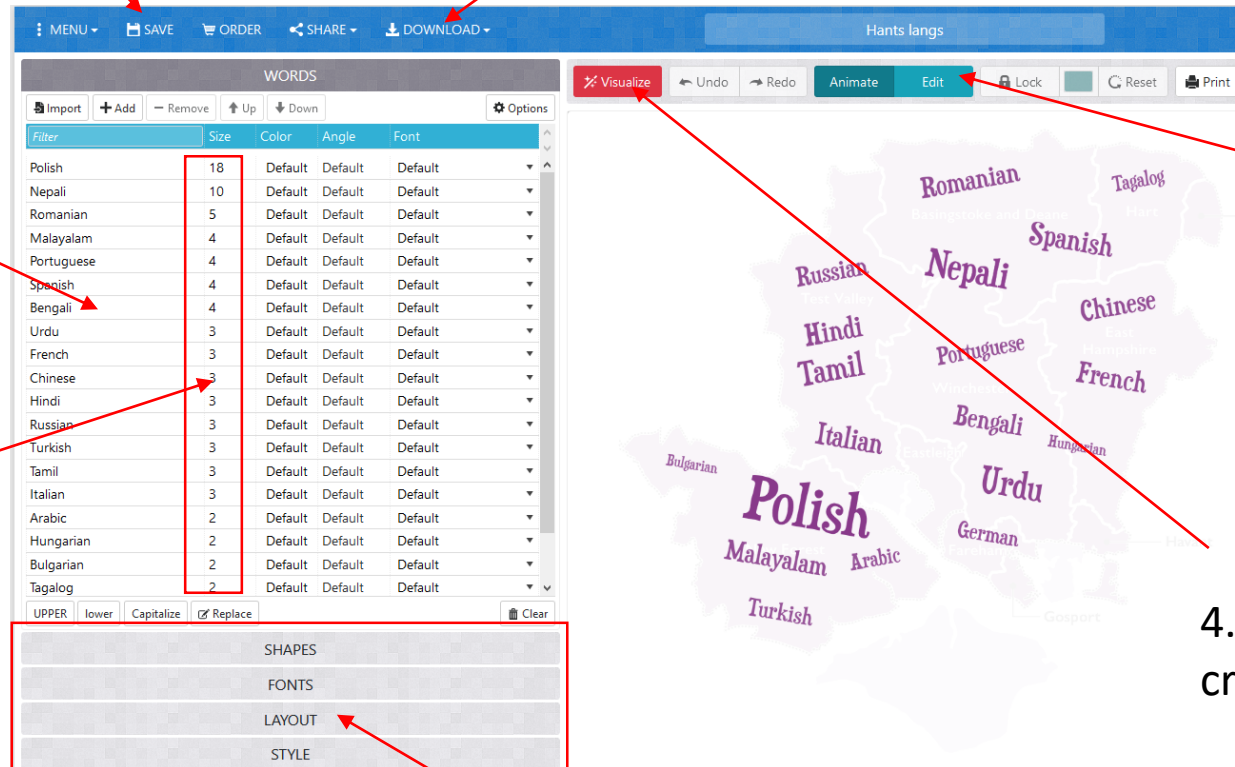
MENU ▾ SAVE ORDER SHARE ▾ DOWNLOAD ▾

Hants langs

WORDS

Import + Add − Remove Up Down Options

| Filter | Size | Color | Angle | Font |
|---|---|---|---|---|
| Polish | 18 | Default | Default | Default |
| Nepali | 10 | Default | Default | Default |
| Romanian | 5 | Default | Default | Default |
| Malayalam | 4 | Default | Default | Default |
| Portuguese | 4 | Default | Default | Default |
| Spanish | 4 | Default | Default | Default |
| Bengali | 4 | Default | Default | Default |
| Urdu | 3 | Default | Default | Default |
| French | 3 | Default | Default | Default |
| Chinese | 3 | Default | Default | Default |
| Hindi | 3 | Default | Default | Default |
| Russian | 3 | Default | Default | Default |
| Turkish | 3 | Default | Default | Default |
| Tamil | 3 | Default | Default | Default |
| Italian | 3 | Default | Default | Default |
| Arabic | 2 | Default | Default | Default |
| Hungarian | 2 | Default | Default | Default |
| Bulgarian | 2 | Default | Default | Default |
| Tagalog | 2 | Default | Default | Default |

UPPER lower Capitalize Replace Clear

SHAPES

FONTS

LAYOUT

STYLE

Visualize Undo Redo Animate Edit Lock Reset Print

Romanian Tagalog Basingstoke and Deane Hart Spanish Russian Nepali Test Valley Chinese Hindi East Hampshire Portuguese Tamil Winchester French Bengali Italian Hungarian Eastleigh Bulgarian Urdu Polish German Malayalam Arabic Turkish Gosport

4.
cr